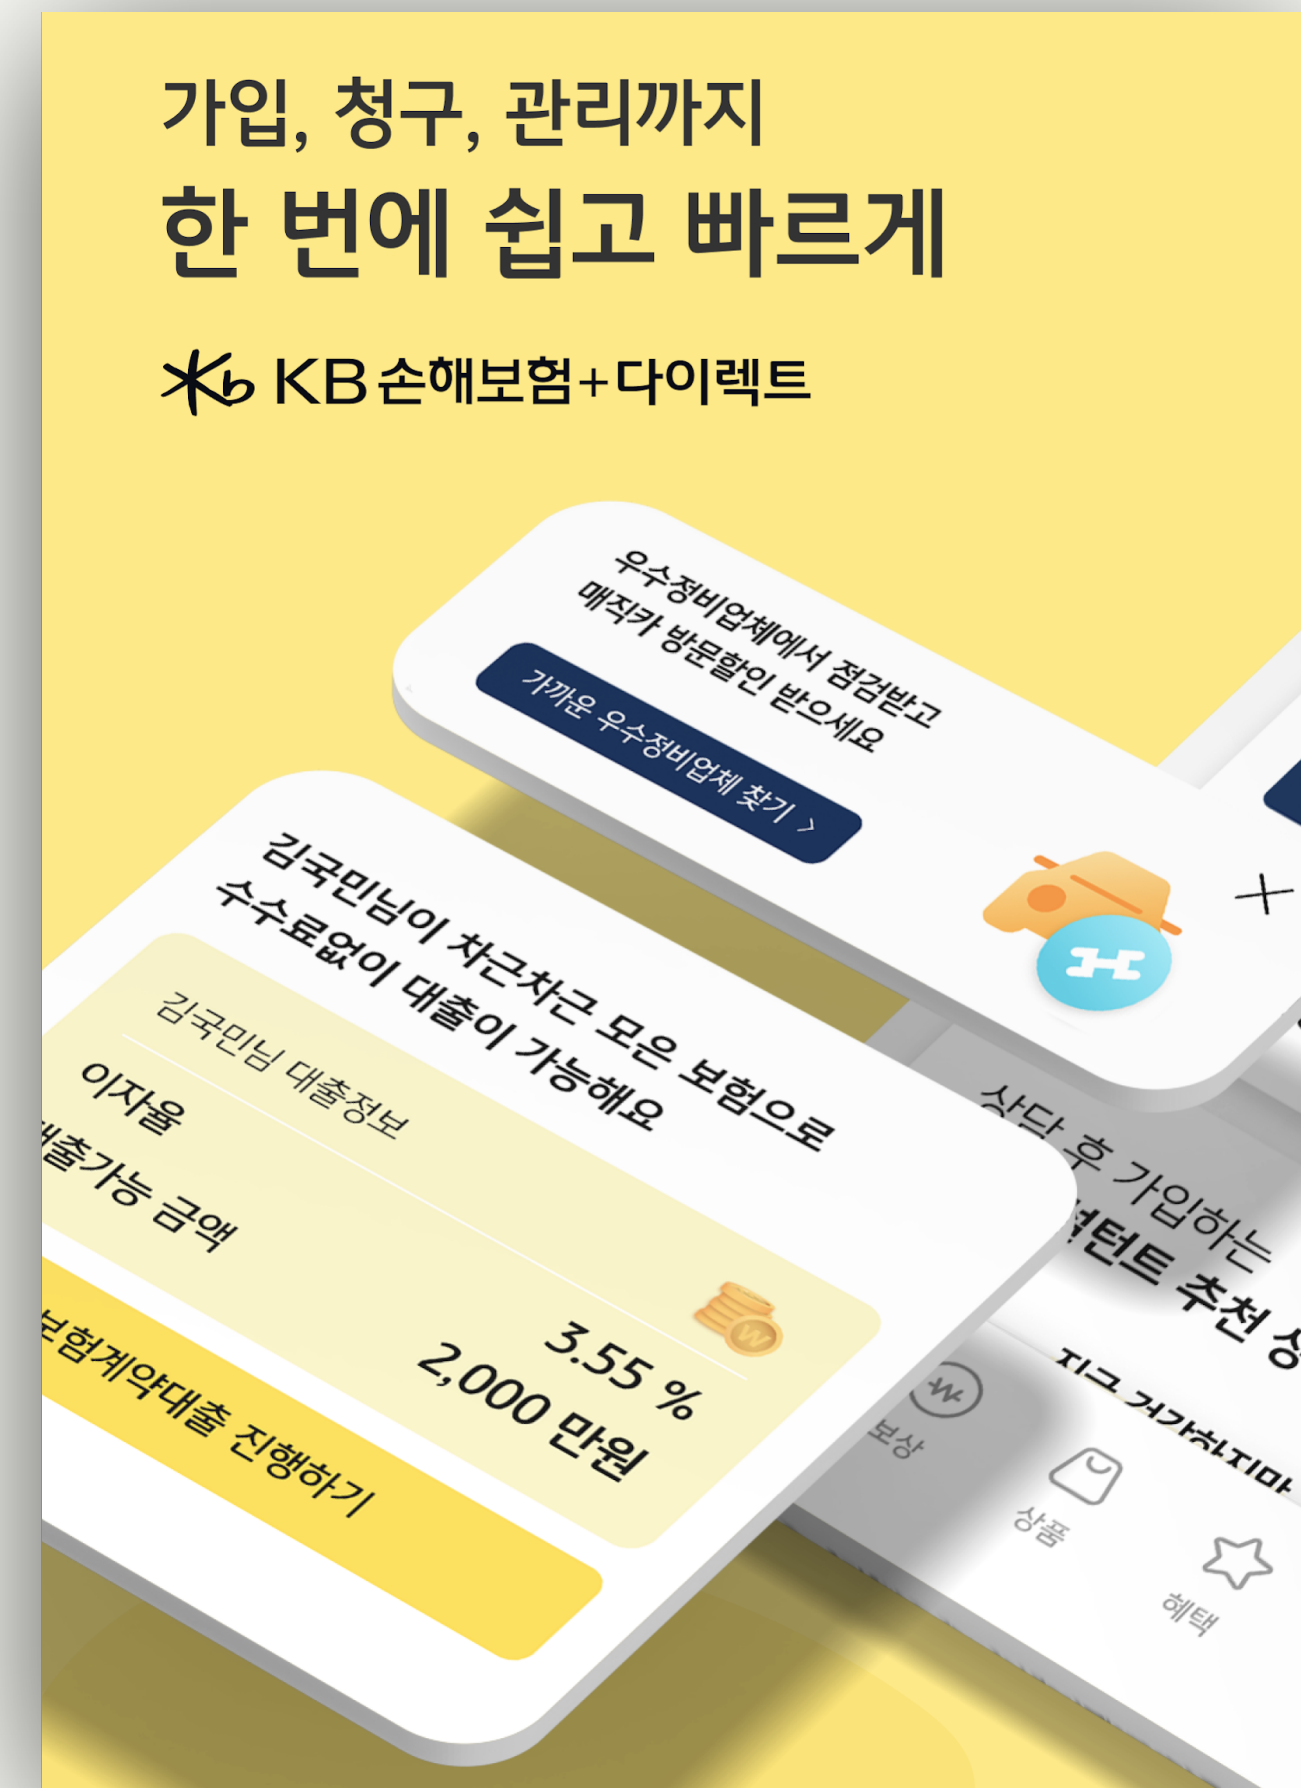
가입, 청구, 관리까지
한 번에 쉽고 빠르게

KB 손해보험+다이렉트

우수정비업체에서 점검받고
매직카 방문할인 받으세요

가까운 우수정비업체 찾기 >

김국민님이 차근차근 모은 보험으로
수수료없이 대출이 가능해요

김국민님 대출정보

이자율 3.55 %

대출가능 금액 2,000 만원

보험계약대출 진행하기

상담 후 가입하는
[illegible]턴트 추천 상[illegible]

보상

상품

혜택